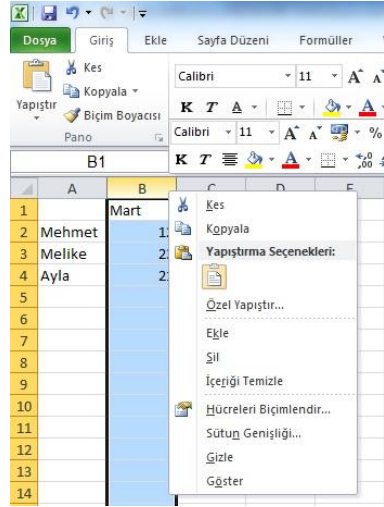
Dosya | Giriş | Ekle | Sayfa Düzeni | Formüller

Kes
Kopyala
Yapıştır
Biçim Boyacısı
Pano

Calibri | 11 | A A
K T A

Calibri | 11 | A A | %
K T

B1

| | A | B | C | D | E |
|---|---|---|---|---|---|
| 1 | | Mart | | | |
| 2 | Mehmet | 1 | | | |
| 3 | Melike | 2 | | | |
| 4 | Ayla | 2 | | | |
| 5 | | | | | |
| 6 | | | | | |
| 7 | | | | | |
| 8 | | | | | |
| 9 | | | | | |
| 10 | | | | | |
| 11 | | | | | |
| 12 | | | | | |
| 13 | | | | | |
| 14 | | | | | |

Kes
Kopyala
Yapıştırma Seçenekleri:
Özel Yapıştır...
Ekle
Sil
İçeriği Temizle
Hücreleri Biçimlendir...
Sütun Genişliği...
Gizle
Göster